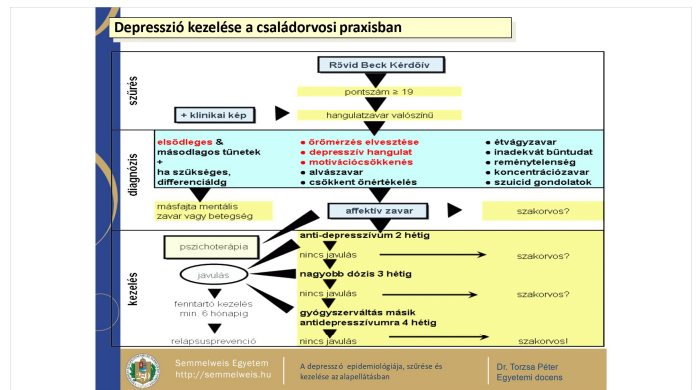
Depresszió kezelése a családorvosi praxisban

szűrés

Rövid Beck Kérdőív

pontszám ≥ 19

+ klinikai kép

hangulatzavar valószínű

diagnózis

elsődleges & másodlagos tünetek + ha szükséges, differenciáldg

• örömérzés elvesztése
• depresszív hangulat
• motivációcsökkenés
• alvászavar
• csökkent önértékelés

• étvágyzavar
• inadekvát bűntudat
• reménytelenség
• koncentrációzavar
• szuicid gondolatok

másfajta mentális zavar vagy betegség

affektív zavar

szakorvos?

kezelés

pszichoterápia

javulás

fenntartó kezelés min. 6 hónapig

relapsusprevenció

anti-depresszívum 2 hétig

nincs javulás

szakorvos?

nagyobb dózis 3 hétig

nincs javulás

szakorvos?

gyógyszerváltás másik antidepresszívumra 4 hétig

nincs javulás

szakorvos!

Semmelweis Egyetem
http://semmelweis.hu

A depresszió epidemiológiája, szűrése és kezelése az alapellátásban

Dr. Torzsa Péter
Egyetemi docens